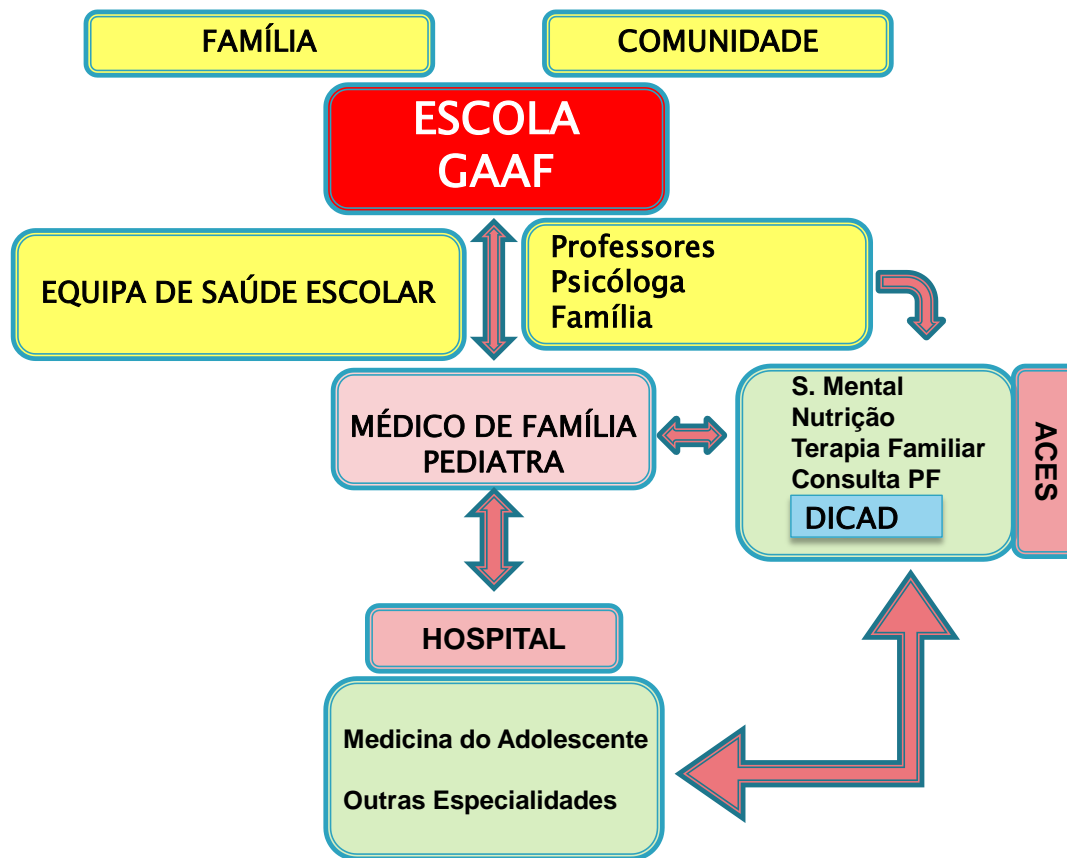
FAMÍLIA

COMUNIDADE

ESCOLA
GAAF

EQUIPA DE SAÚDE ESCOLAR

Professores
Psicóloga
Família

MÉDICO DE FAMÍLIA
PEDIATRA

S. Mental
Nutrição
Terapia Familiar
Consulta PF
DICAD

ACES

HOSPITAL

Medicina do Adolescente

Outras Especialidades